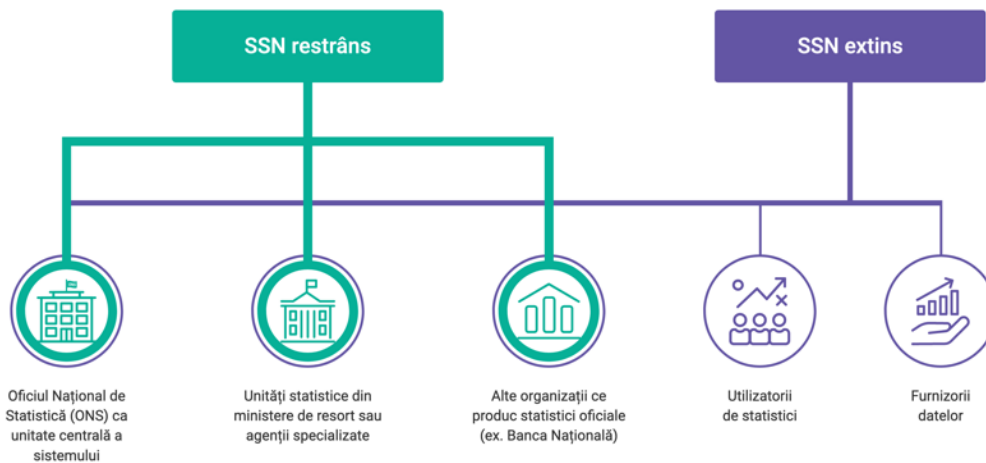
SSN restrâns

SSN extins

Oficiul Național de Statistică (ONS) ca unitate centrală a sistemului

Unități statistice din ministere de resort sau agenții specializate

Alte organizații ce produc statistici oficiale (ex. Banca Națională)

Utilizatorii de statistici

Furnizorii datelor